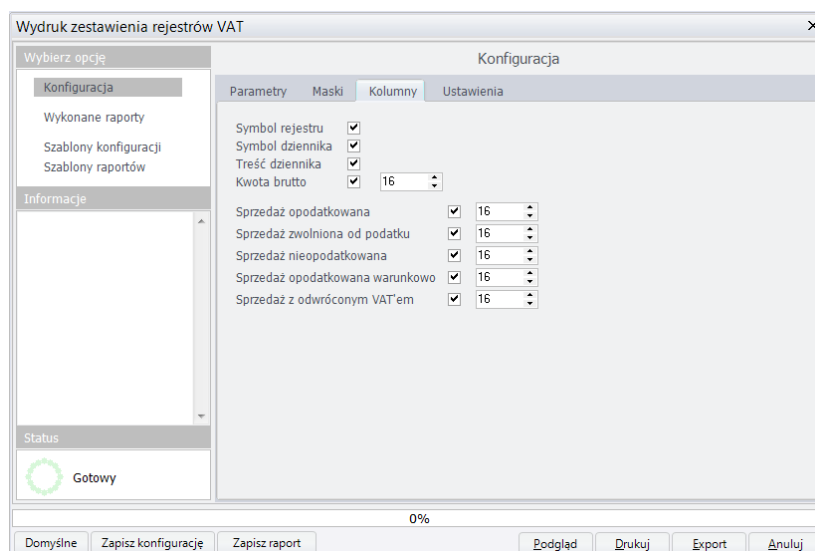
Wydruk zestawienia rejestrów VAT

Wybierz opcję

Konfiguracja

Wykonane raporty

Szablony konfiguracji

Szablony raportów

Informacje

Status

Gotowy

Konfiguracja

Parametry | Maski | Kolumny | Ustawienia

Symbol rejestru ☑
Symbol dziennika ☑
Treść dziennika ☑
Kwota brutto ☑ 16

Sprzedaż opodatkowana ☑ 16
Sprzedaż zwolniona od podatku ☑ 16
Sprzedaż nieopodatkowana ☑ 16
Sprzedaż opodatkowana warunkowo ☑ 16
Sprzedaż z odwróconym VAT'em ☑ 16

0%

Domyślne | Zapisz konfigurację | Zapisz raport | Podgląd | Drukuj | Export | Anuluj